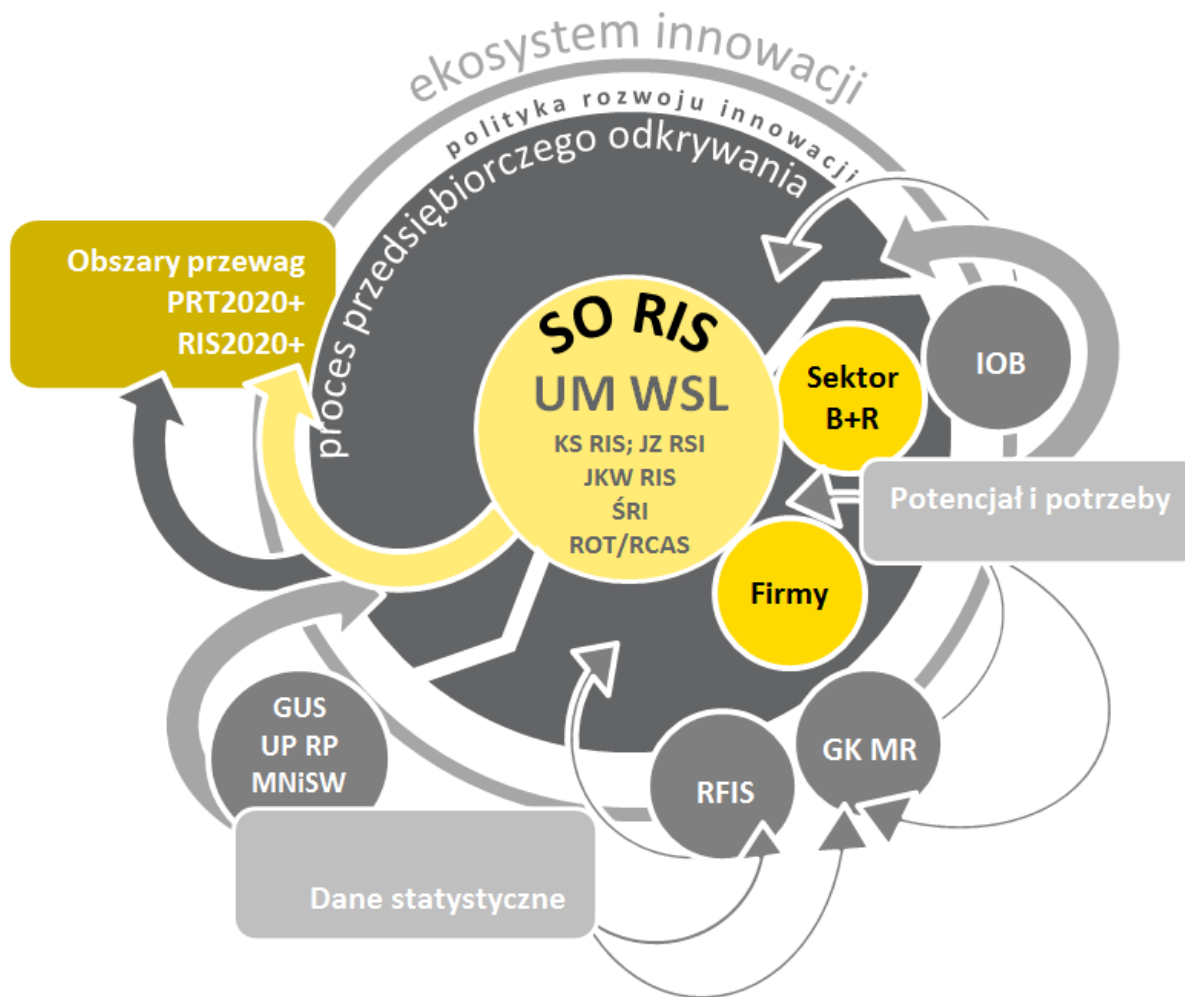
ekosystem innowacji

polityka rozwoju innowacji

proces przedsiębiorczego odkrywania

Obszary przewag
PRT2020+
RIS2020+

SO RIS
UM WSL
KS RIS; JZ RSI
JKW RIS
ŚRI
ROT/RCAS

Sektor B+R

IOB

Potencjał i potrzeby

Firmy

GUS
UP RP
MNiSW

RFIS

GK MR

Dane statystyczne